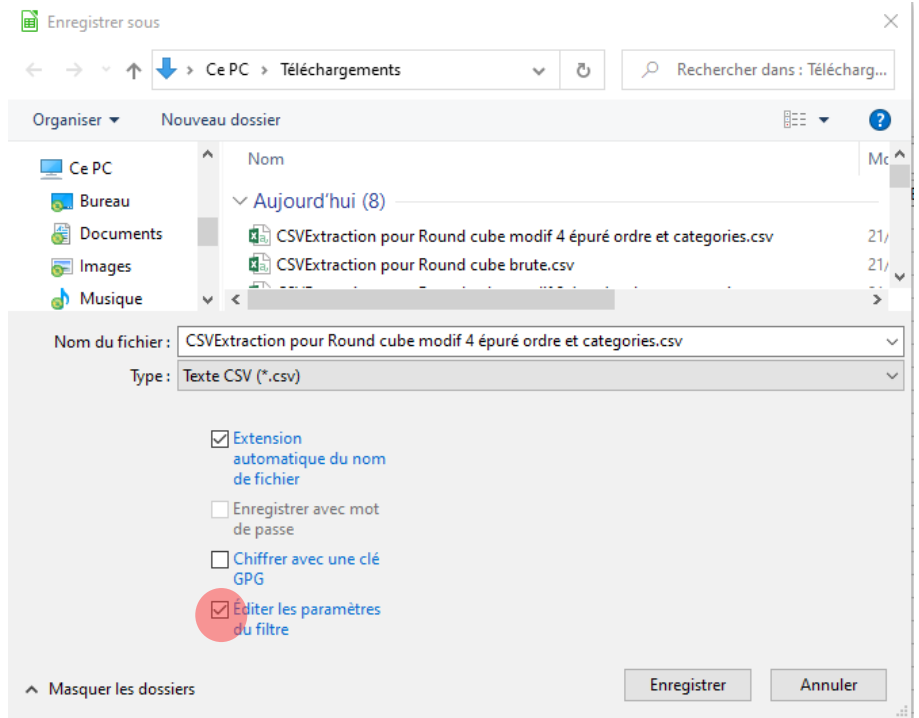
Enregistrer sous

Ce PC › Téléchargements

Rechercher dans : Télécharg...

Organiser ▾ Nouveau dossier

Ce PC
Bureau
Documents
Images
Musique

Nom
Mo

Aujourd'hui (8)

CSVExtraction pour Round cube modif 4 épuré ordre et categories.csv 21/
CSVExtraction pour Round cube brute.csv 21/
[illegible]

Nom du fichier : CSVExtraction pour Round cube modif 4 épuré ordre et categories.csv

Type : Texte CSV (*.csv)

Extension automatique du nom de fichier

Enregistrer avec mot de passe

Chiffrer avec une clé GPG

Éditer les paramètres du filtre

Masquer les dossiers

Enregistrer

Annuler